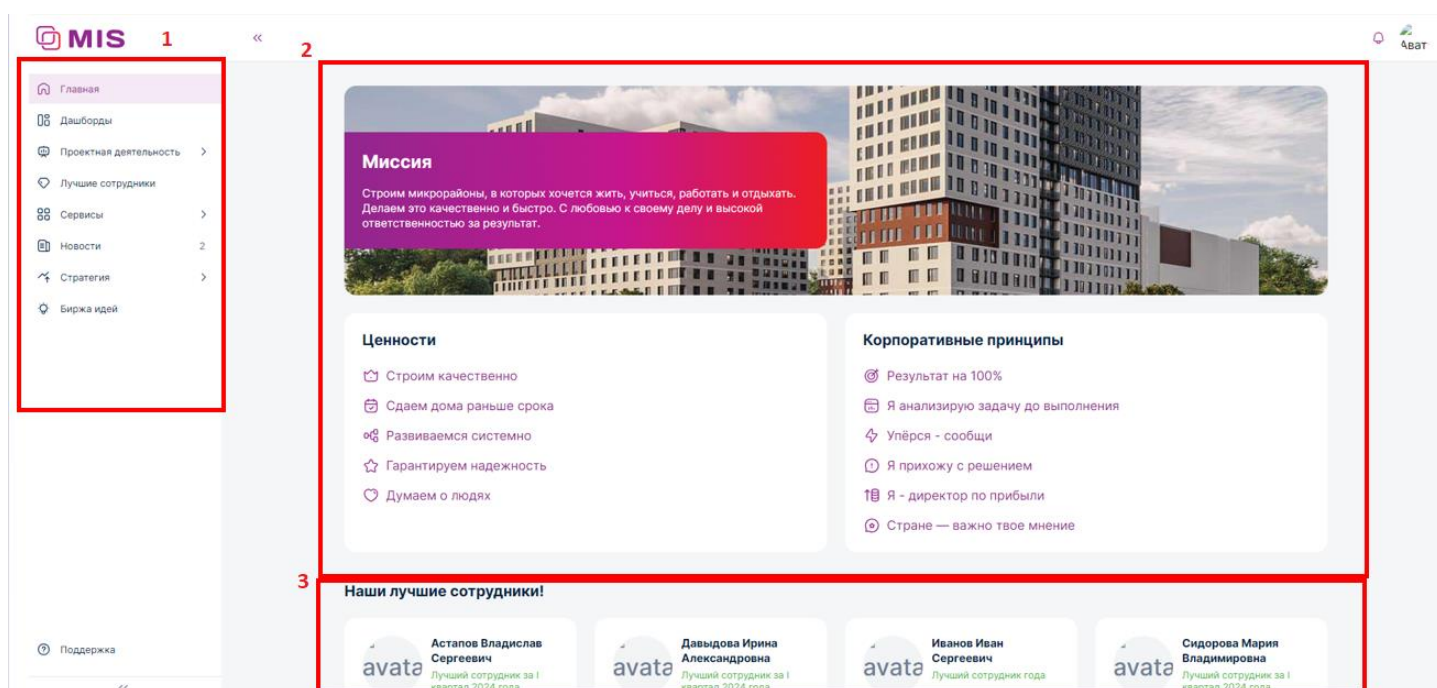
MIS 1

«

2

Ават

Главная
Дашборды
Проектная деятельность
Лучшие сотрудники
Сервисы
Новости 2
Стратегия
Биржа идей

Миссия

Строим микрорайоны, в которых хочется жить, учиться, работать и отдыхать. Делаем это качественно и быстро. С любовью к своему делу и высокой ответственностью за результат.

Ценности

Строим качественно
Сдаем дома раньше срока
Развиваемся системно
Гарантируем надежность
Думаем о людях

Корпоративные принципы

Результат на 100%
Я анализирую задачу до выполнения
Упёрся - сообщи
Я прихожу с решением
Я - директор по прибыли
Стране — важно твое мнение

3

Наши лучшие сотрудники!

avata Астапов Владислав Сергеевич Лучший сотрудник за I квартал 2024 года

avata Давыдова Ирина Александровна Лучший сотрудник за I квартал 2024 года

avata Иванов Иван Сергеевич Лучший сотрудник года

avata Сидорова Мария Владимировна Лучший сотрудник за I квартал 2024 года

Поддержка

«